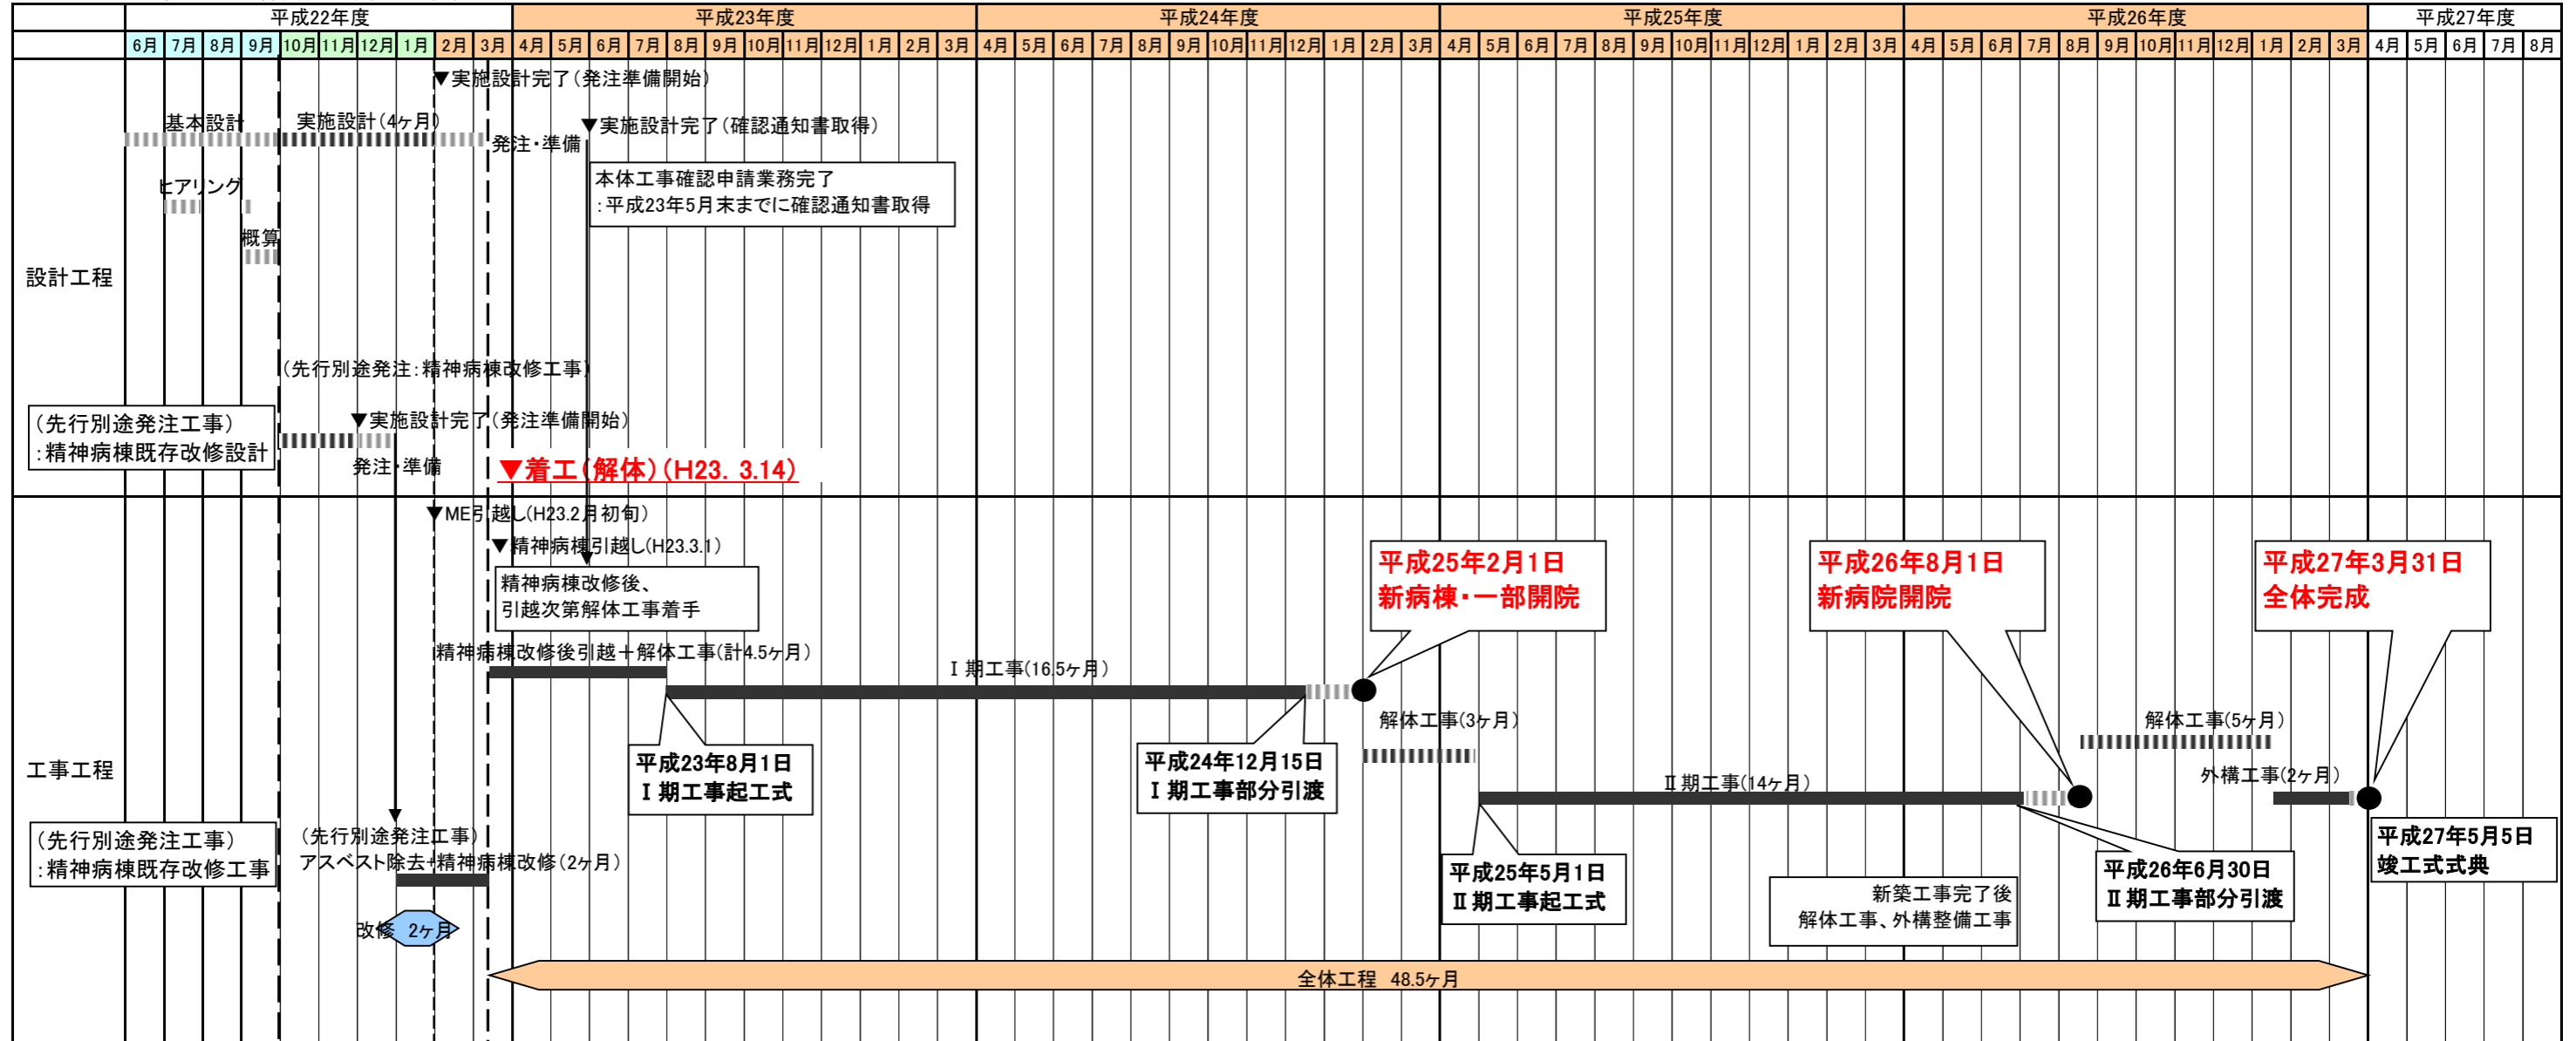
| | 平成22年度 | | | | | | | | | | 平成23年度 | | | | | | | | | | | | 平成24年度 | | | | | | | | | | | | 平成25年度 | | | | | | | | | | | | 平成26年度 | | | | | | | | | | | | 平成27年度 | | | | |
|---|---|---|---|---|---|---|---|---|---|---|---|---|---|---|---|---|---|---|---|---|---|---|---|---|---|---|---|---|---|---|---|---|---|---|---|---|---|---|---|---|---|---|---|---|---|---|---|---|---|---|---|---|---|---|---|---|---|---|---|---|---|---|
| | 6月 | 7月 | 8月 | 9月 | 10月 | 11月 | 12月 | 1月 | 2月 | 3月 | 4月 | 5月 | 6月 | 7月 | 8月 | 9月 | 10月 | 11月 | 12月 | 1月 | 2月 | 3月 | 4月 | 5月 | 6月 | 7月 | 8月 | 9月 | 10月 | 11月 | 12月 | 1月 | 2月 | 3月 | 4月 | 5月 | 6月 | 7月 | 8月 | 9月 | 10月 | 11月 | 12月 | 1月 | 2月 | 3月 | 4月 | 5月 | 6月 | 7月 | 8月 | 9月 | 10月 | 11月 | 12月 | 1月 | 2月 | 3月 | 4月 | 5月 | 6月 | 7月 | 8月 |

設計工程

▼実施設計完了(発注準備開始)
基本設計
実施設計(4ヶ月)
▼実施設計完了(確認通知書取得)
発注・準備
本体工事確認申請業務完了
:平成23年5月末までに確認通知書取得
ヒアリング
概算
(先行別途発注:精神病棟改修工事)
(先行別途発注工事)
:精神病棟既存改修設計
▼実施設計完了(発注準備開始)
発注・準備
▼着工(解体)(H23. 3.14)

工事工程

▼ME引越し(H23.2月初旬)
▼精神病棟引越し(H23.3.1)
精神病棟改修後、
引越次第解体工事着手
精神病棟改修後引越+解体工事(計4.5ヶ月)
Ⅰ期工事(16.5ヶ月)
平成25年2月1日
新病棟・一部開院
平成26年8月1日
新病院開院
平成27年3月31日
全体完成
平成23年8月1日
Ⅰ期工事起工式
平成24年12月15日
Ⅰ期工事部分引渡
解体工事(3ヶ月)
解体工事(5ヶ月)
Ⅱ期工事(14ヶ月)
外構工事(2ヶ月)
(先行別途発注工事)
:精神病棟既存改修工事
(先行別途発注工事)
アスベスト除去+精神病棟改修(2ヶ月)
平成25年5月1日
Ⅱ期工事起工式
新築工事完了後
解体工事、外構整備工事
平成26年6月30日
Ⅱ期工事部分引渡
平成27年5月5日
竣工式式典
改修 2ヶ月
全体工程 48.5ヶ月